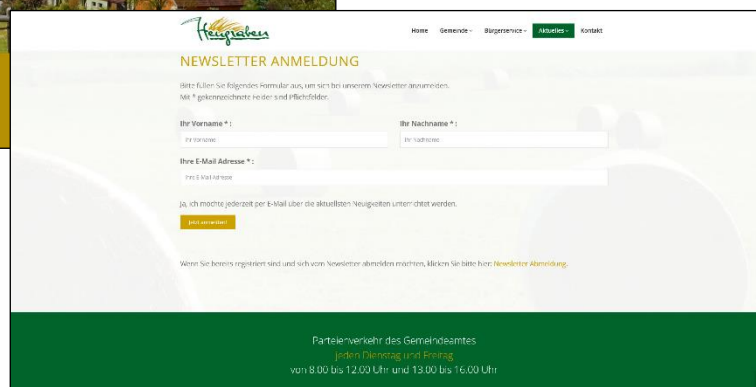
Heugraben

Home Gemeinde Bürgerservice Aktuelles Kontakt

NEWSLETTER ANMELDUNG

Bitte füllen Sie folgendes Formular aus, um sich bei unserem Newsletter anzumelden.
Mit * gekennzeichnete Felder sind Pflichtfelder.

Ihr Vorname * :
Ihr Vorname

Ihr Nachname * :
Ihr Nachname

Ihre E-Mail Adresse * :
Ihre E-Mail Adresse

Ja, ich möchte jederzeit per E-Mail über die aktuellsten Neuigkeiten unterrichtet werden.

Jetzt anmelden!

Wenn Sie bereits registriert sind und sich vom Newsletter abmelden möchten, klicken Sie bitte hier: Newsletter Abmeldung.

Parteienverkehr des Gemeindeamtes
Jeden Dienstag und Freitag
von 8.00 bis 12.00 Uhr und 13.00 bis 16.00 Uhr